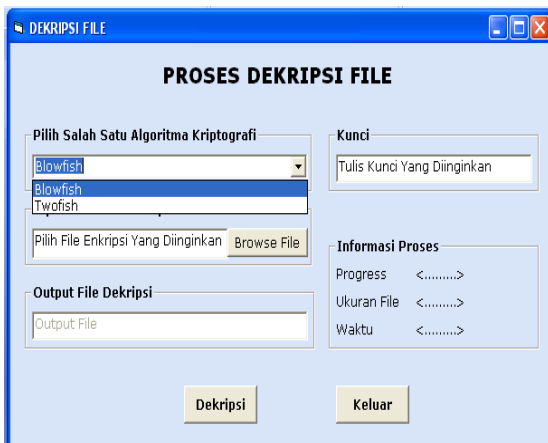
DEKRIPSI FILE

PROSES DEKRIPSI FILE

Pilih Salah Satu Algoritma Kriptografi

Blowfish

Blowfish
Twofish

Pilih File Enkripsi Yang Diinginkan

Browse File

Output File Dekripsi

Output File

Kunci

Tulis Kunci Yang Diinginkan

Informasi Proses

Progress <.........>

Ukuran File <.........>

Waktu <.........>

Dekripsi

Keluar